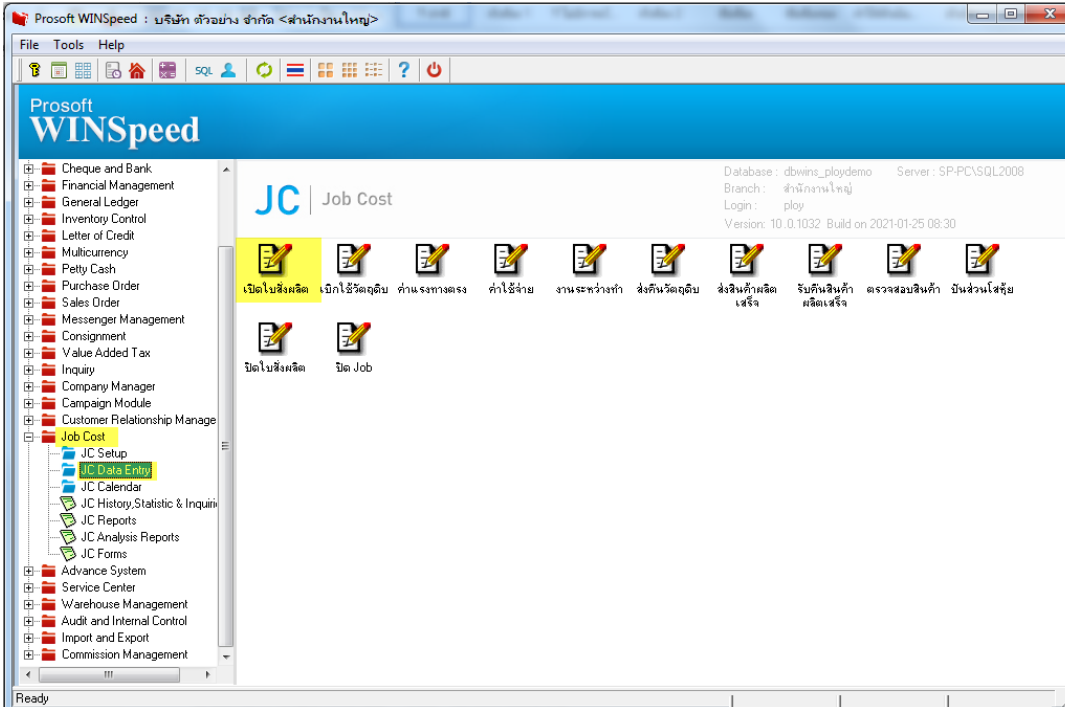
Prosoft WINSpeed : บริษัท ตัวอย่าง จำกัด <สำนักงานใหญ่>

File Tools Help

SQL

Prosoft
WINSpeed

Cheque and Bank
Financial Management
General Ledger
Inventory Control
Letter of Credit
Multicurrency
Petty Cash
Purchase Order
Sales Order
Messenger Management
Consignment
Value Added Tax
Inquiry
Company Manager
Campaign Module
Customer Relationship Manage
Job Cost
JC Setup
JC Data Entry
JC Calendar
JC History,Statistic & Inquiri
JC Reports
JC Analysis Reports
JC Forms
Advance System
Service Center
Warehouse Management
Audit and Internal Control
Import and Export
Commission Management

JC | Job Cost

Database : dbwins_ploydemo Server : SP-PC\SQL2008
Branch : สำนักงานใหญ่
Login : ploy
Version: 10.0.1032 Build on 2021-01-25 08:30

เปิดใบสั่งผลิต
เบิกใช้วัตถุดิบ
ค่าแรงทางตรง
ค่าใช้จ่าย
งานระหว่างทำ
ส่งคืนวัตถุดิบ
ส่งสินค้าผลิตเสร็จ
รับคืนสินค้าผลิตเสร็จ
ตรวจสอบสินค้า
ปันส่วนโสหุ้ย
ปิดใบสั่งผลิต
ปิด Job

Ready